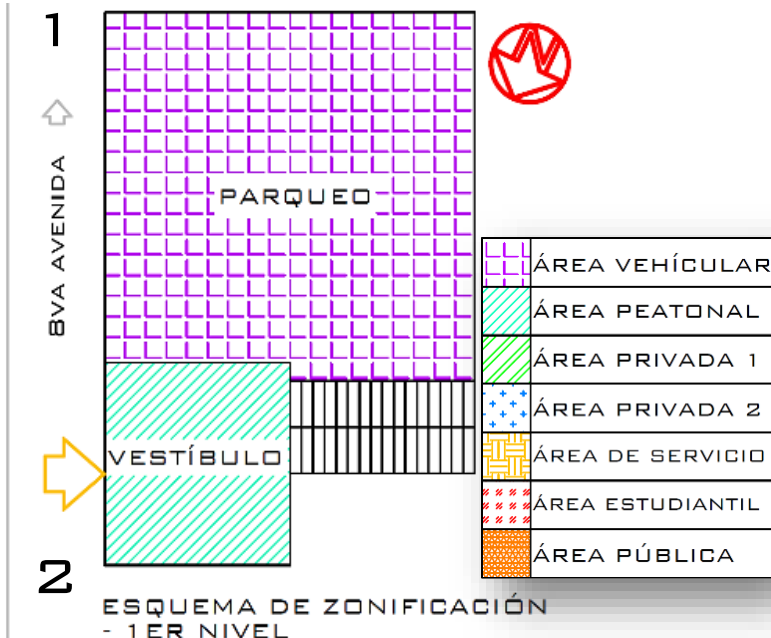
1

8VA AVENIDA

PARQUEO

VESTÍBULO

2

|  |  |
|---|---|
|  | ÁREA VEHÍCULAR |
|  | ÁREA PEATONAL |
|  | ÁREA PRIVADA 1 |
|  | ÁREA PRIVADA 2 |
|  | ÁREA DE SERVICIO |
|  | ÁREA ESTUDIANTIL |
|  | ÁREA PÚBLICA |

ESQUEMA DE ZONIFICACIÓN - 1ER NIVEL